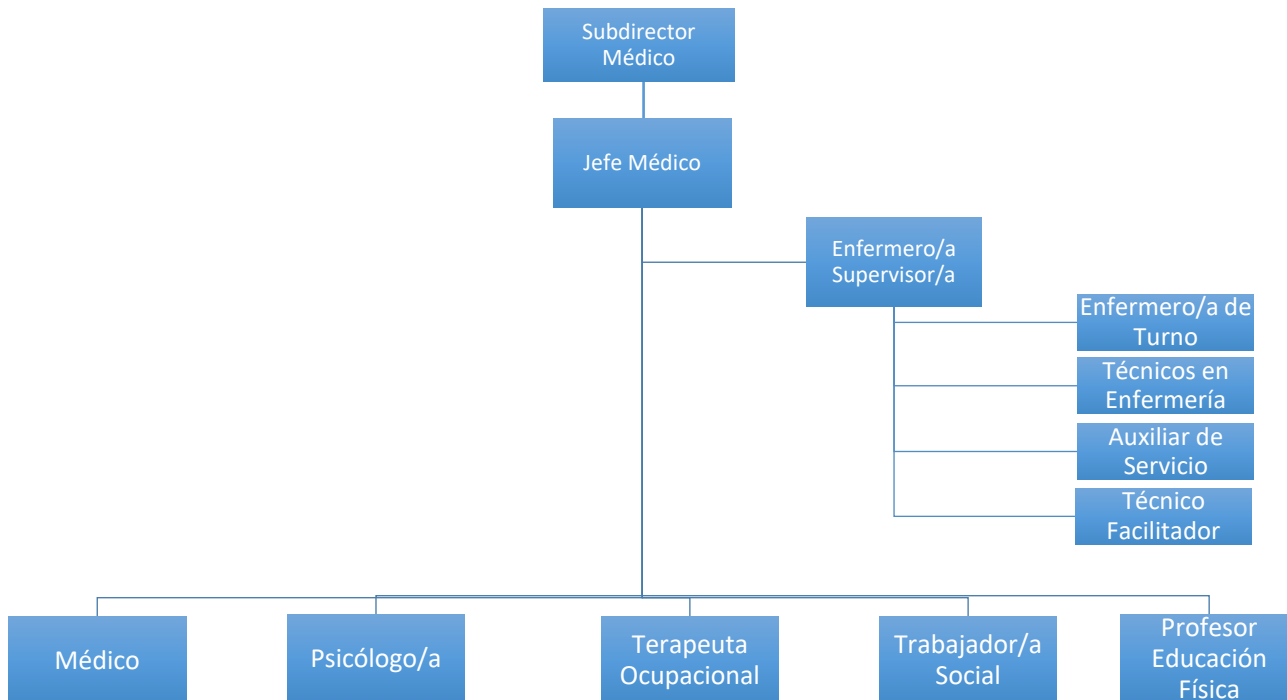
Subdirector Médico

Jefe Médico

Enfermero/a Supervisor/a

Enfermero/a de Turno

Técnicos en Enfermería

Auxiliar de Servicio

Técnico Facilitador

Médico

Psicólogo/a

Terapeuta Ocupacional

Trabajador/a Social

Profesor Educación Física